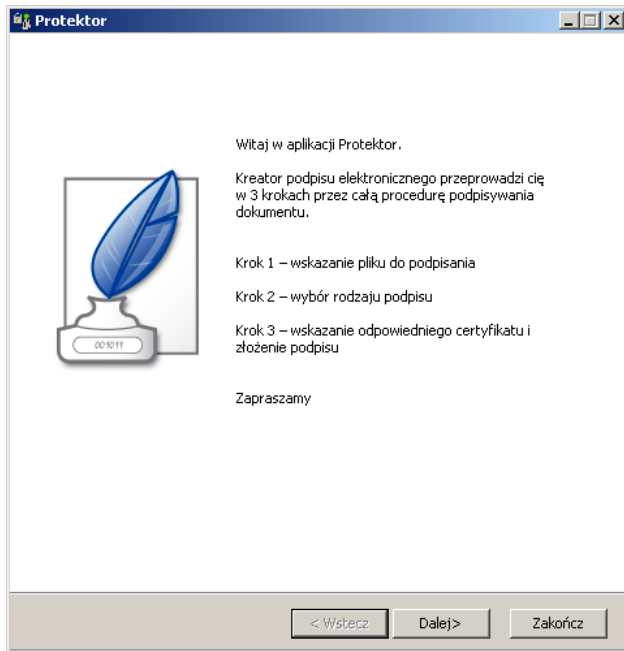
Protektor

Witaj w aplikacji Protektor.

Kreator podpisu elektronicznego przeprowadzi cię w 3 krokach przez całą procedurę podpisywania dokumentu.

Krok 1 – wskazanie pliku do podpisania

Krok 2 – wybór rodzaju podpisu

Krok 3 – wskazanie odpowiedniego certyfikatu i złożenie podpisu

Zapraszamy

001011

< Wstecz
Dalej>
Zakończ